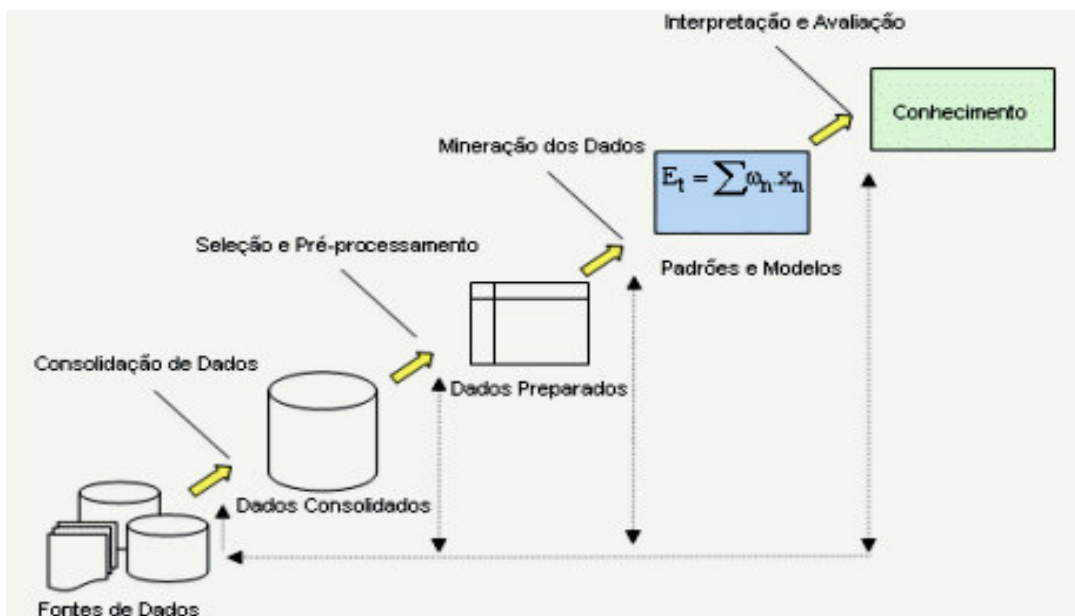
Interpretação e Avaliação

Conhecimento

Mineração dos Dados

$E_t = \sum \omega_n x_n$

Seleção e Pré-processamento

Padrões e Modelos

Consolidação de Dados

Dados Preparados

Dados Consolidados

Fontes de Dados